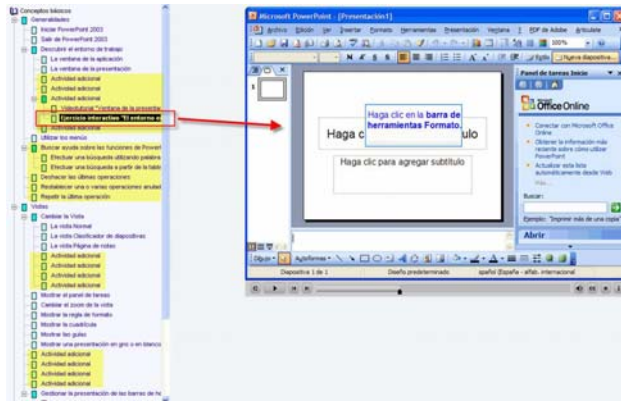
Conceptos básicos
Generalidades
Iniciar PowerPoint 2003
Salir de PowerPoint 2003
Descubrir el entorno de trabajo
La ventana de la aplicación
La ventana de la presentación
Actividad adicional
Actividad adicional
Actividad adicional
Vídeotutorial "Ventana de la presentac
Ejercicio interactivo "El entorno de
Actividad adicional
Utilizar los menús
Buscar ayuda sobre las funciones de Powerl
Efectuar una búsqueda utilizando palabra
Efectuar una búsqueda a partir de la tabla
Deshacer las últimas operaciones
Restablecer una o varias operaciones anulad
Repetir la última operación
Vistas
Cambiar la Vista
La vista Normal
La vista Clasificador de diapositivas
La vista Página de notas
Actividad adicional
Actividad adicional
Actividad adicional
Actividad adicional
Mostrar el panel de tareas
Cambiar el zoom de la vista
Mostrar la regla de formato
Mostrar la cuadrícula
Mostrar las guías
Mostrar una presentación en gris o en blanco
Actividad adicional
Actividad adicional
Actividad adicional
Actividad adicional
Gestionar la presentación de las barras de he

Microsoft PowerPoint - [Presentación1]
Archivo Edición Ver Insertar Formato Herramientas Presentación Ventana ? PDF de Adobe Articulate
100%
Estilo Nueva diapositiva...
Haga clic en la barra de herramientas Formato.
Haga c ulo
Haga clic para agregar subtítulo
Panel de tareas Inicio
Office Online
Conectar con Microsoft Office Online
Obtener la información más reciente sobre cómo utilizar PowerPoint
Actualizar esta lista automáticamente desde Web
Más...
Buscar:
Ejemplo: "Imprimir más de una copia"
Abrir
Dibujo Autoformas
Diapositiva 1 de 1
Diseño predeterminado
español (España - alfab. internacional